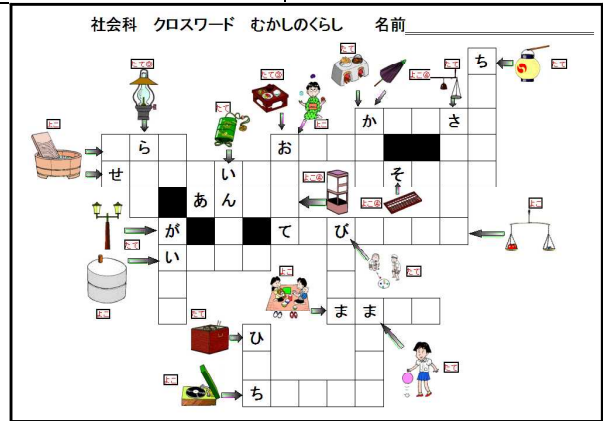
社会科　クロスワード　むかしのくらし　名前

たて
たて
たて
たて
たて
よこ
たて
ち
よこ
たて
たて
か
さ
よこ
ら
お
よこ
せ
い
そ
あ
ん
よこ
よこ
よこ
が
て
び
よこ
たて
い
たて
よこ
よこ
ま
ま
たて
ひ
たて
よこ
ち